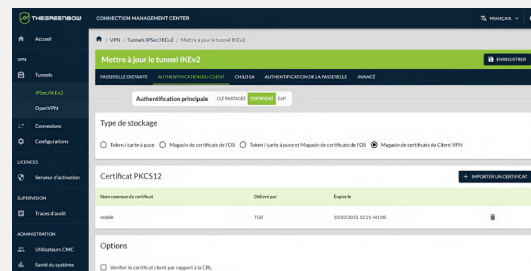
THEGREENBOW
CONNECTION MANAGEMENT CENTER
FRANÇAIS
Accueil
VPN
Tunnels
IPSec/IKEv2
OpenVPN
Connexions
Configurations
LICENCES
Serveur d'activation
SUPERVISION
Traces d'audit
ADMINISTRATION
Utilisateurs CMC
Santé du système

VPN / Tunnels IPSec/IKEv2 / Mettre à jour le tunnel IKEv2

Mettre à jour le tunnel IKEv2
ENREGISTRER

PASSERELLE DISTANTE
AUTHENTIFICATION DU CLIENT
CHILD SA
AUTHENTIFICATION DE LA PASSERELLE
AVANCÉ

Authentification principale
CLÉ PARTAGÉE
CERTIFICAT
EAP

Type de stockage
Token / carte à puce
Magasin de certificats de l'OS
Token / carte à puce et Magasin de certificats de l'OS
Magasin de certificats du Client VPN

Certificat PKCS12
+ IMPORTER UN CERTIFICAT

| Nom commun du certificat | Délivré par | Expire le |
|---|---|---|
| mobile | TGB | 10/03/2031 12:21 +01:00 |

Options
Vérifier le certificat client par rapport à la CRL